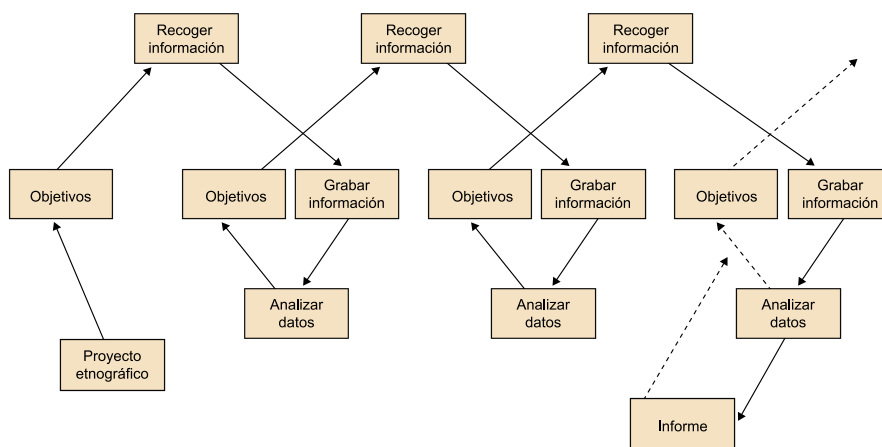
Recoger información

Recoger información

Recoger información

Objetivos

Objetivos

Grabar información

Objetivos

Grabar información

Objetivos

Grabar información

Analizar datos

Analizar datos

Analizar datos

Proyecto etnográfico

Informe